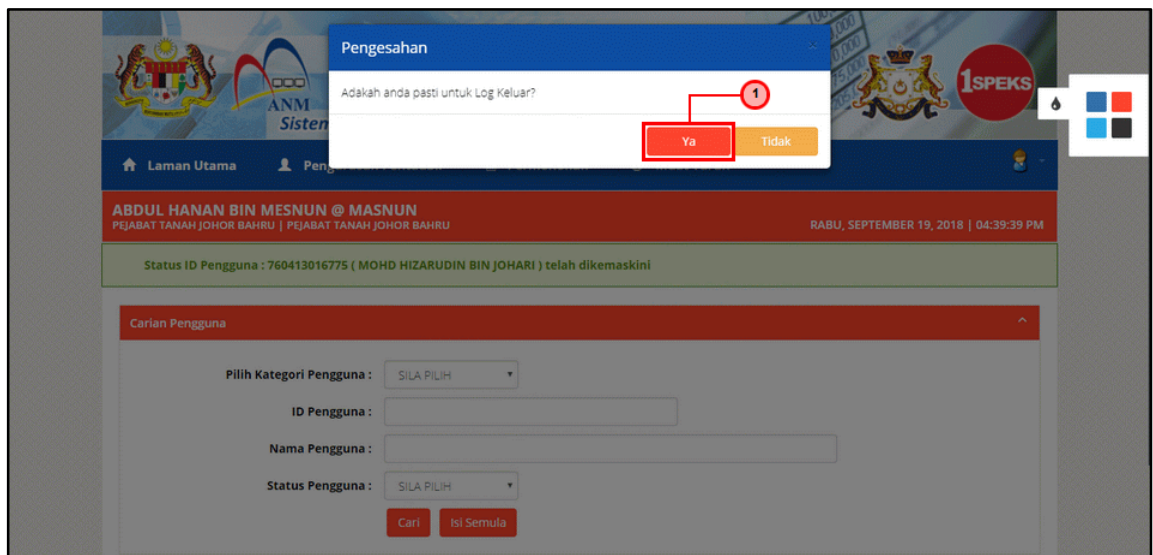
ANM
Sistem

1SPEKS

Pengesahan
×
Adakah anda pasti untuk Log Keluar?
1
Ya
Tidak

Laman Utama
Peng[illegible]

ABDUL HANAN BIN MESNUN @ MASNUN
PEJABAT TANAH JOHOR BAHRU | PEJABAT TANAH JOHOR BAHRU
RABU, SEPTEMBER 19, 2018 | 04:39:39 PM

Status ID Pengguna : 760413016775 ( MOHD HIZARUDIN BIN JOHARI ) telah dikemaskini

Carian Pengguna

Pilih Kategori Pengguna : SILA PILIH
ID Pengguna :
Nama Pengguna :
Status Pengguna : SILA PILIH
Cari
Isi Semula